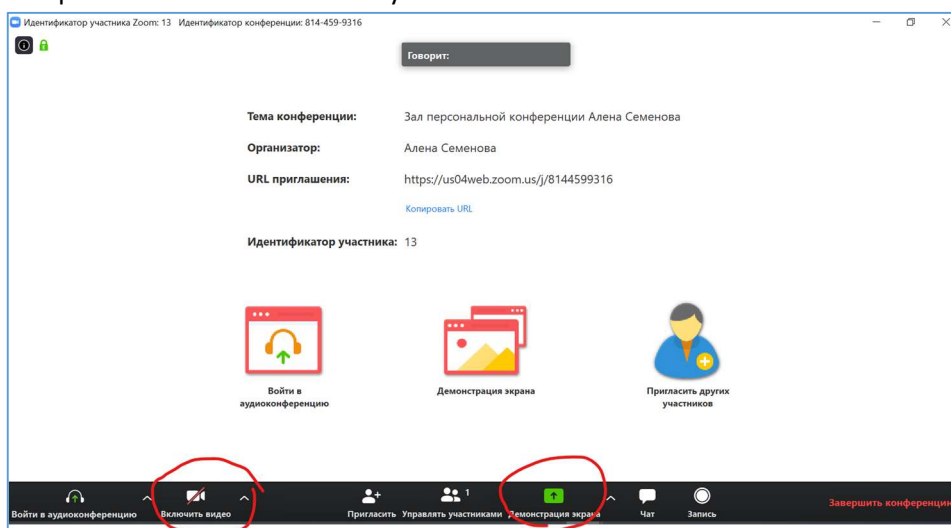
Идентификатор участника Zoom: 13 Идентификатор конференции: 814-459-9316

Говорит:

Тема конференции: Зал персональной конференции Алена Семенова

Организатор: Алена Семенова

URL приглашения: https://us04web.zoom.us/j/8144599316

Копировать URL

Идентификатор участника: 13

Войти в аудиоконференцию

Демонстрация экрана

Пригласить других участников

Войти в аудиоконференцию

Включить видео

Пригласить

1

Управлять участниками

Демонстрация экрана

Чат

Запись

Завершить конференцию